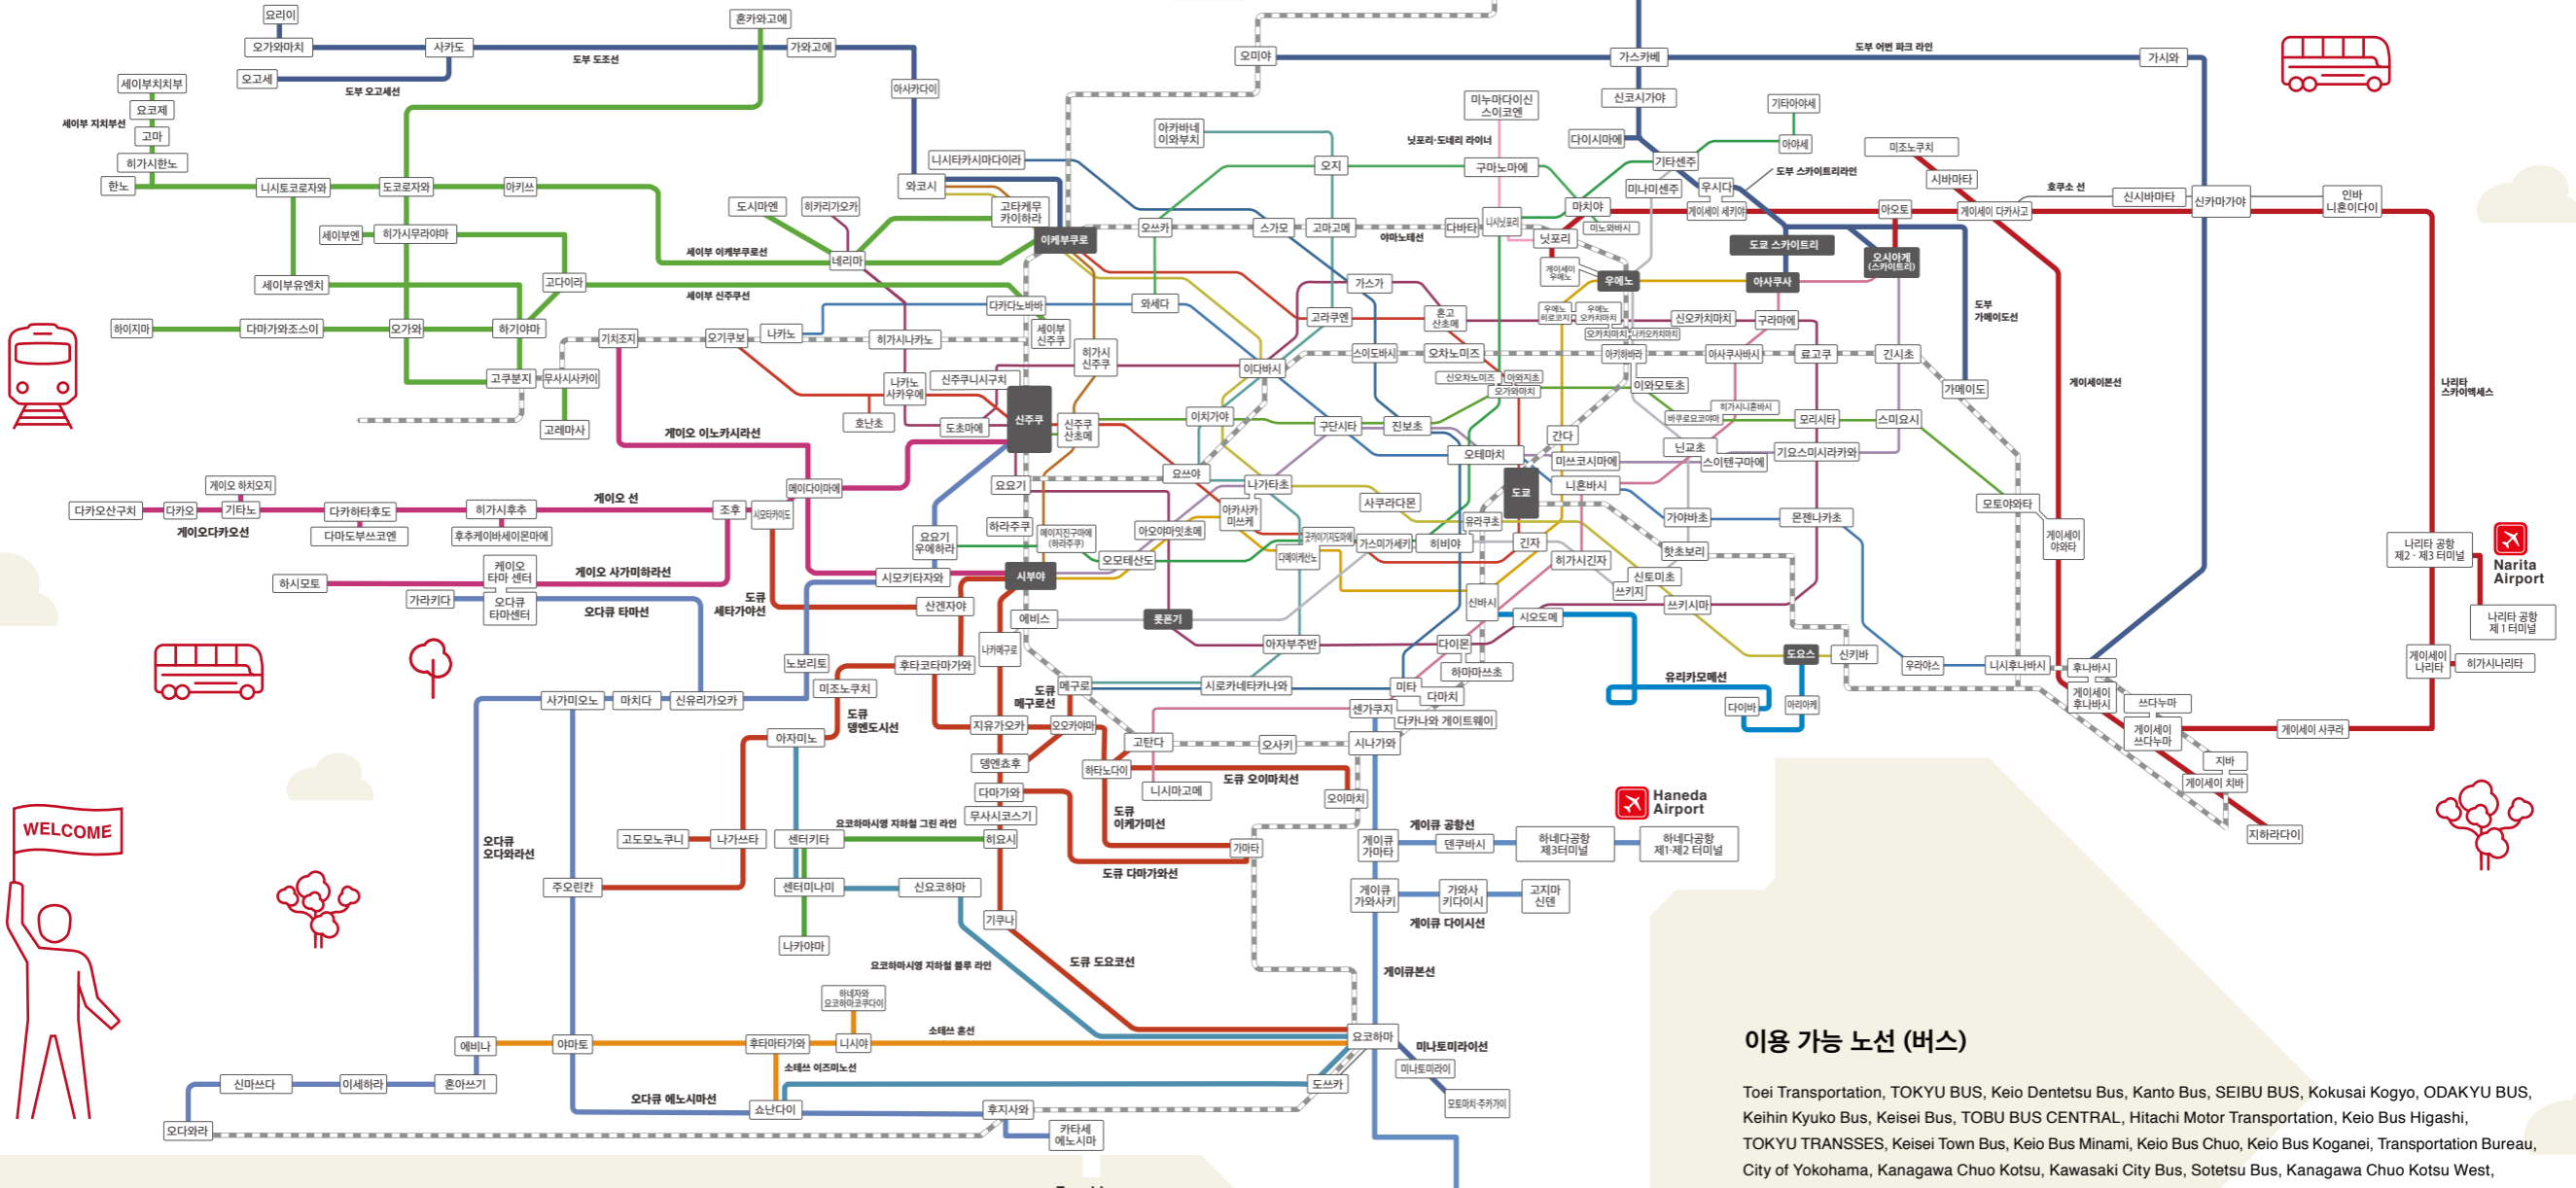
요리이
오가와마치
사카도
도부 도조선
혼카와고에
가와고에
오고세
도부 오고세선
세이부치치부
요코제
세이부 지치부선
고마
히가시한노
한노
니시토코로자와
도코로자와
아키쓰
세이부엔
히가시무라야마
세이부유엔치
고다이라
하이지마
다마가와조스이
오가와
하기야마
고쿠분지
무사시사카이
고레마사
아사카다이
와코시
니시타카시마다이라
고타케무카이하라
이케부쿠로
네리마
세이부 이케부쿠로선
세이부 신주쿠선
도시마엔
히카리가오카
오미야
가스카베
도부 어번 파크 라인
가시와
미누마다이신스이코엔
신코시가야
아카바네이와부치
닛포리·도네리 라이너
오지
기타아야세
아야세
다이시마에
구마노마에
기타센주
미나미센주
우시다
도부 스카이트리라인
미조노쿠치
시바마타
호쿠소 선
신시바마타
신카마가야
인바니혼이다이
오쿠
스가모
고마고메
야마노테선
다바타
니시닛포리
닛포리
마치야
게이세이 세키야
아오토
게이세이 다카사고
도쿄 스카이트리
오시아게(스카이트리)
우에노
아사쿠사
도부 가메이도선
게이세이본선
나리타 스카이액세스
가스가
다카다노바바
와세다
고라쿠엔
혼고산초메
신오카치마치
구라마에
이다바시
스이도바시
오차노미즈
아키하바라
료고쿠
긴시초
가메이도
니시오기쿠보
오기쿠보
나카노
히가시나카노
기치조지
세이부신주쿠
히가시신주쿠
나카노사카우에
신주쿠니시구치
신주쿠
신주쿠산초메
이치가야
구단시타
진보초
이와모토초
모리시타
스미요시
호난초
도초마에
게이오 이노카시라선
오테마치
간다
미쓰코시마에
니혼바시
신토미초
스이텐구마에
기요스미시라카와
요쓰야
나가타초
아카사카미쓰케
사쿠라다몬
게이오 하치오지
다카오산구치
다카오
기타노
다카하타후도
히가시후추
게이오 선
조후
메이다이마에
요요기
하라주쿠
다마도부쓰코엔
후추케이바세이몬마에
게이오다카오선
요요기우에하라
오모테산도
아오야마잇초메
도쿄
야에스
긴자
히비야
가스미가세키
가야바초
몬젠나카초
모토야와타
게이세이야와타
하시모토
케이오타마 센터
게이오 사가미하라선
시모키타자와
시부야
핫초보리
히가시긴자
신토미초
쓰키지
쓰키시마
나리타 공항 제2·제3 터미널
Narita Airport
나리타 공항 제1 터미널
가라키다
오다큐 타마센터
오다큐 타마선
도큐 세타가야선
산겐자야
에비스
롯폰기
신바시
시오도메
도요스
신키바
우라야스
니시후나바시
후나바시
게이세이 후나바시
게이세이 나리타
히가시나리타
노보리토
나카메구로
아자부주반
다이몬
하마마쓰초
유리카모메선
미조노쿠치
후타코타마가와
사가미오노
마치다
신유리가오카
도큐 메구로선
메구로
시로카네타카나와
미타
다마치
다이바
아리아케
쓰다누마
게이세이 쓰다누마
게이세이 사쿠라
도큐 덴엔도시선
지유가오카
오오카야마
센가쿠지
다카나와 게이트웨이
지바
게이세이 지바
지하라다이
아자미노
고탄다
오사키
시나가와
덴엔초후
하타노다이
니시마고메
도큐 오이마치선
다마가와
도큐 이케가미선
오이마치
Haneda Airport
무사시코스기
게이큐 공항선
게이큐가마타
덴쿠바시
하네다공항 제3터미널
하네다공항 제1·제2 터미널
요코하마시영 지하철 그린 라인
오다큐 오다와라선
고도모노쿠니
나가쓰타
센터키타
히요시
가마타
센터미나미
신요코하마
도큐 다마가와선
주오린칸
게이큐가와사키
가와사키다이시
고지마신덴
게이큐 다이시선
기쿠나
나카야마
요코하마시영 지하철 블루 라인
도큐 도요코선
게이큐본선
하네자와요코하마코쿠다이
에비나
야마토
후타마타가와
니시야
소테쓰 혼선
요코하마
미나토미라이선
미나토미라이
소테쓰 이즈미노선
모토마치·주카가이
신마쓰다
이세하라
혼아쓰기
오다큐 에노시마선
쇼난다이
도쓰카
후지사와
오다와라
가타세에노시마
WELCOME
이용 가능 노선 (버스)
Toei Transportation, TOKYU BUS, Keio Dentetsu Bus, Kanto Bus, SEIBU BUS, Kokusai Kogyo, ODAKYU BUS, Keihin Kyuko Bus, Keisei Bus, TOBU BUS CENTRAL, Hitachi Motor Transportation, Keio Bus Higashi, TOKYU TRANSSES, Keisei Town Bus, Keio Bus Minami, Keio Bus Chuo, Keio Bus Koganei, Transportation Bureau, City of Yokohama, Kanagawa Chuo Kotsu, Kawasaki City Bus, Sotetsu Bus, Kanagawa Chuo Kotsu West,